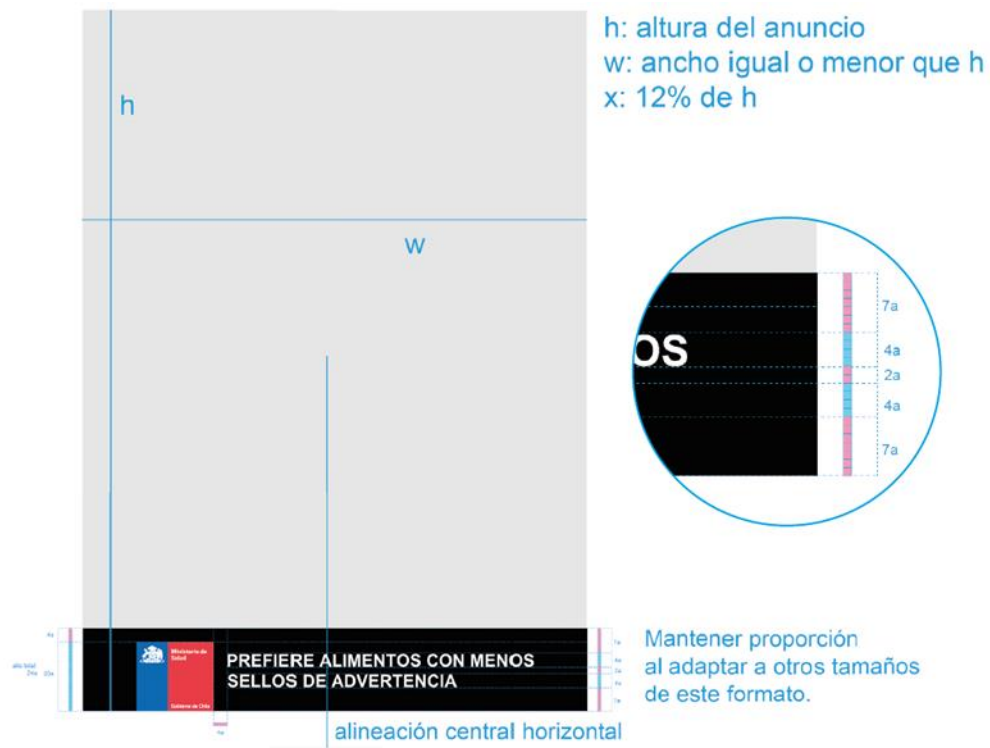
h: altura del anuncio
w: ancho igual o menor que h
x: 12% de h

h

w

OS

7a
4a
2a
4a
7a

4a
alto total 24a
20a

Ministerio de Salud
Gobierno de Chile

PREFIERE ALIMENTOS CON MENOS SELLOS DE ADVERTENCIA

7a
4a
2a
4a
7a

1a

Mantener proporción al adaptar a otros tamaños de este formato.

alineación central horizontal